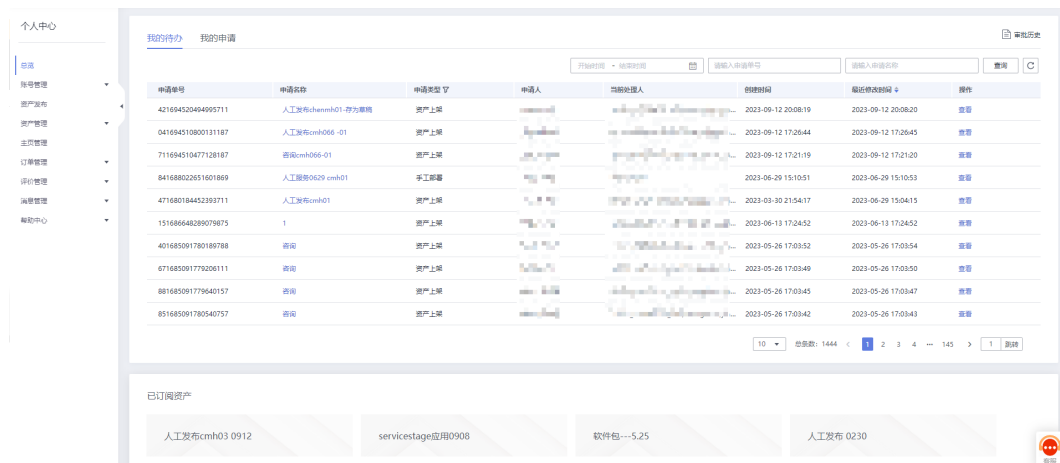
个人中心

总览
账号管理
资产发布
资产管理
主页管理
订单管理
评价管理
消息管理
帮助中心

我的待办 我的申请

审批历史

开始时间 ~ 结束时间
请输入申请单号
请输入申请名称
查询

| 申请单号 | 申请名称 | 申请类型 | 申请人 | 当前处理人 | 创建时间 | 最近修改时间 | 操作 |
|---|---|---|---|---|---|---|---|
| 421694520494995711 | 人工发布chenmh01-存为草稿 | 资产上架 | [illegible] | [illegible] | 2023-09-12 20:08:19 | 2023-09-12 20:08:20 | 查看 |
| 041694510800131187 | 人工发布cmh066 -01 | 资产上架 | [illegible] | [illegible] | 2023-09-12 17:26:44 | 2023-09-12 17:26:45 | 查看 |
| 711694510477128187 | 咨询cmh066-01 | 资产上架 | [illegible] | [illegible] | 2023-09-12 17:21:19 | 2023-09-12 17:21:20 | 查看 |
| 841688022651601869 | 人工服务0629 cmh01 | 手工部署 | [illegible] | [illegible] | 2023-06-29 15:10:51 | 2023-06-29 15:10:53 | 查看 |
| 471680184452393711 | 人工发布cmh01 | 资产上架 | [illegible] | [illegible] | 2023-03-30 21:54:17 | 2023-06-29 15:04:15 | 查看 |
| 151686648289079875 | 1 | 资产上架 | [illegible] | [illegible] | 2023-06-13 17:24:52 | 2023-06-13 17:24:52 | 查看 |
| 401685091780189788 | 咨询 | 资产上架 | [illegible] | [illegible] | 2023-05-26 17:03:52 | 2023-05-26 17:03:54 | 查看 |
| 671685091779206111 | 咨询 | 资产上架 | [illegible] | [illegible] | 2023-05-26 17:03:49 | 2023-05-26 17:03:50 | 查看 |
| 881685091779640157 | 咨询 | 资产上架 | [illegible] | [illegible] | 2023-05-26 17:03:45 | 2023-05-26 17:03:47 | 查看 |
| 851685091780540757 | 咨询 | 资产上架 | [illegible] | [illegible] | 2023-05-26 17:03:42 | 2023-05-26 17:03:43 | 查看 |

10 总条数: 1444 < 1 2 3 4 ··· 145 > 1 跳转

已订阅资产

人工发布cmh03 0912
servicestage应用0908
软件包---5.25
人工发布 0230